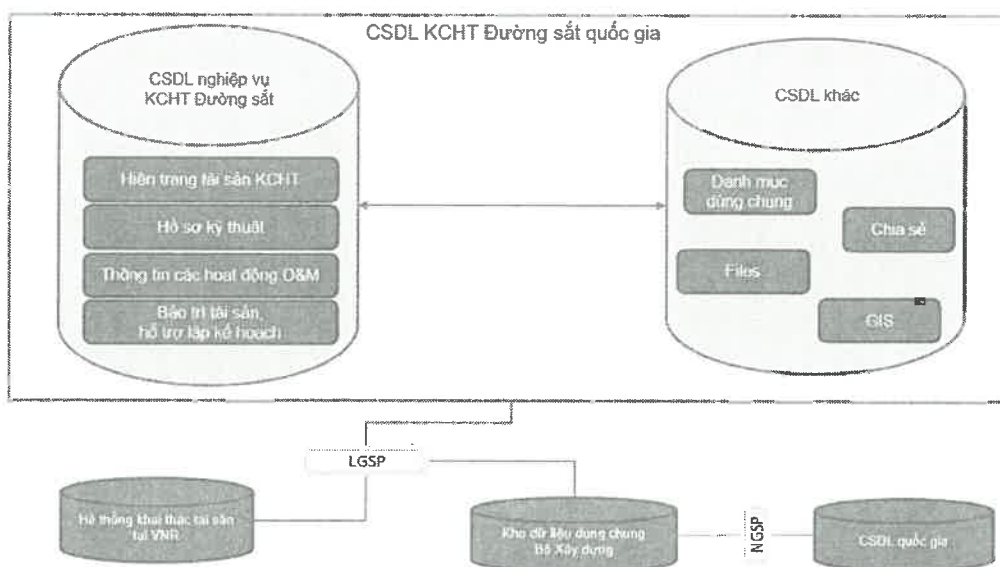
CSDL KCHT Đường sắt quốc gia

CSDL nghiệp vụ KCHT Đường sắt

Hiện trạng tài sản KCHT

Hồ sơ kỹ thuật

Thông tin các hoạt động O&M

Bảo trì tài sản, hỗ trợ lập kế hoạch

CSDL khác

Danh mục dùng chung

Chia sẻ

Files

GIS

LGSP

Hệ thống khai thác tài sản tại VNR

Kho dữ liệu dùng chung Bộ Xây dựng

NGSP

CSDL quốc gia